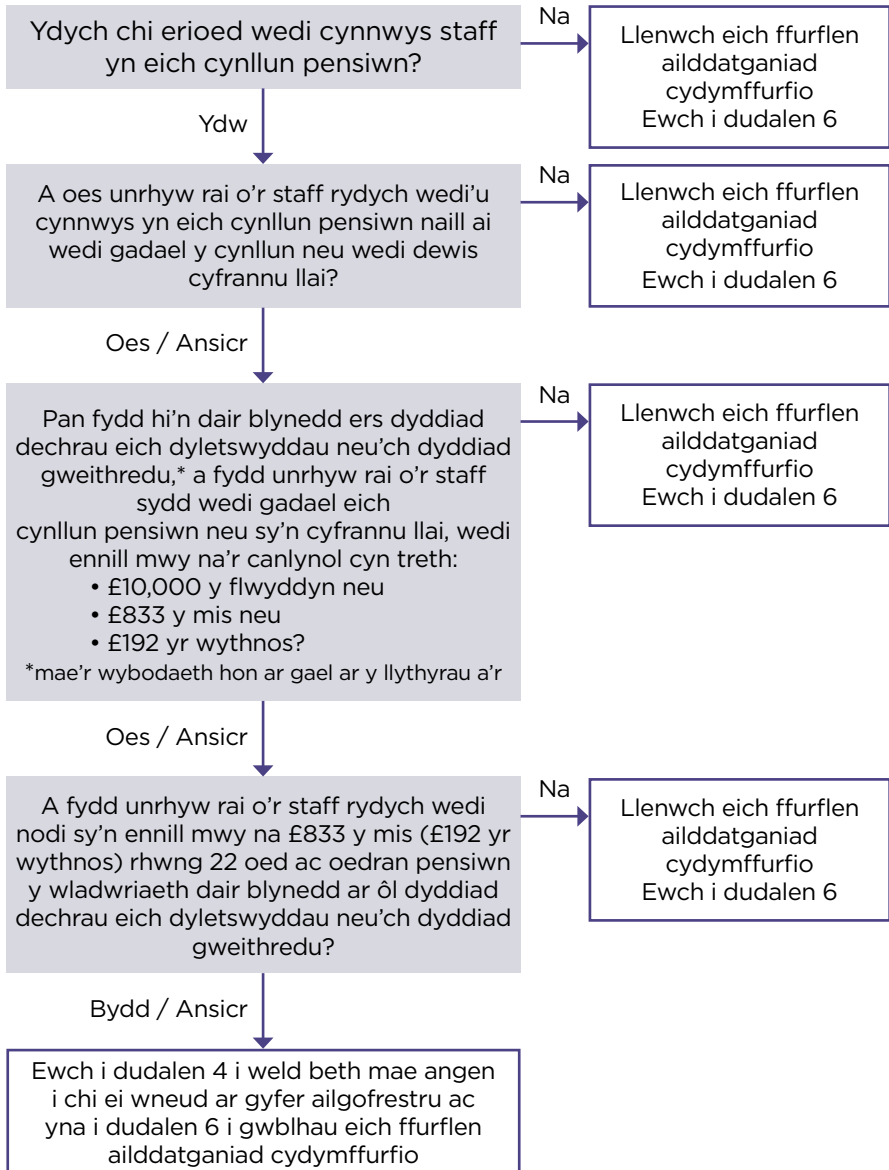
Ydych chi erioed wedi cynnwys staff yn eich cynllun pensiwn?

Na

Llenwch eich ffurflen ailddatganiad cydymffurfio
Ewch i dudalen 6

Ydw

A oes unrhyw rai o'r staff rydych wedi'u cynnwys yn eich cynllun pensiwn naill ai wedi gadael y cynllun neu wedi dewis cyfrannu llai?

Na

Llenwch eich ffurflen ailddatganiad cydymffurfio
Ewch i dudalen 6

Oes / Ansicr

Pan fydd hi'n dair blynedd ers dyddiad dechrau eich dyletswyddau neu'ch dyddiad gweithredu,* a fydd unrhyw rai o'r staff sydd wedi gadael eich cynllun pensiwn neu sy'n cyfrannu llai, wedi ennill mwy na'r canlynol cyn treth:
• £10,000 y flwyddyn neu
• £833 y mis neu
• £192 yr wythnos?
*mae'r wybodaeth hon ar gael ar y llythyrau a'r

Na

Llenwch eich ffurflen ailddatganiad cydymffurfio
Ewch i dudalen 6

Oes / Ansicr

A fydd unrhyw rai o'r staff rydych wedi nodi sy'n ennill mwy na £833 y mis (£192 yr wythnos) rhwng 22 oed ac oedran pensiwn y wladwriaeth dair blynedd ar ôl dyddiad dechrau eich dyletswyddau neu'ch dyddiad gweithredu?

Na

Llenwch eich ffurflen ailddatganiad cydymffurfio
Ewch i dudalen 6

Bydd / Ansicr

Ewch i dudalen 4 i weld beth mae angen i chi ei wneud ar gyfer ailgofrestru ac yna i dudalen 6 i gwblhau eich ffurflen ailddatganiad cydymffurfio